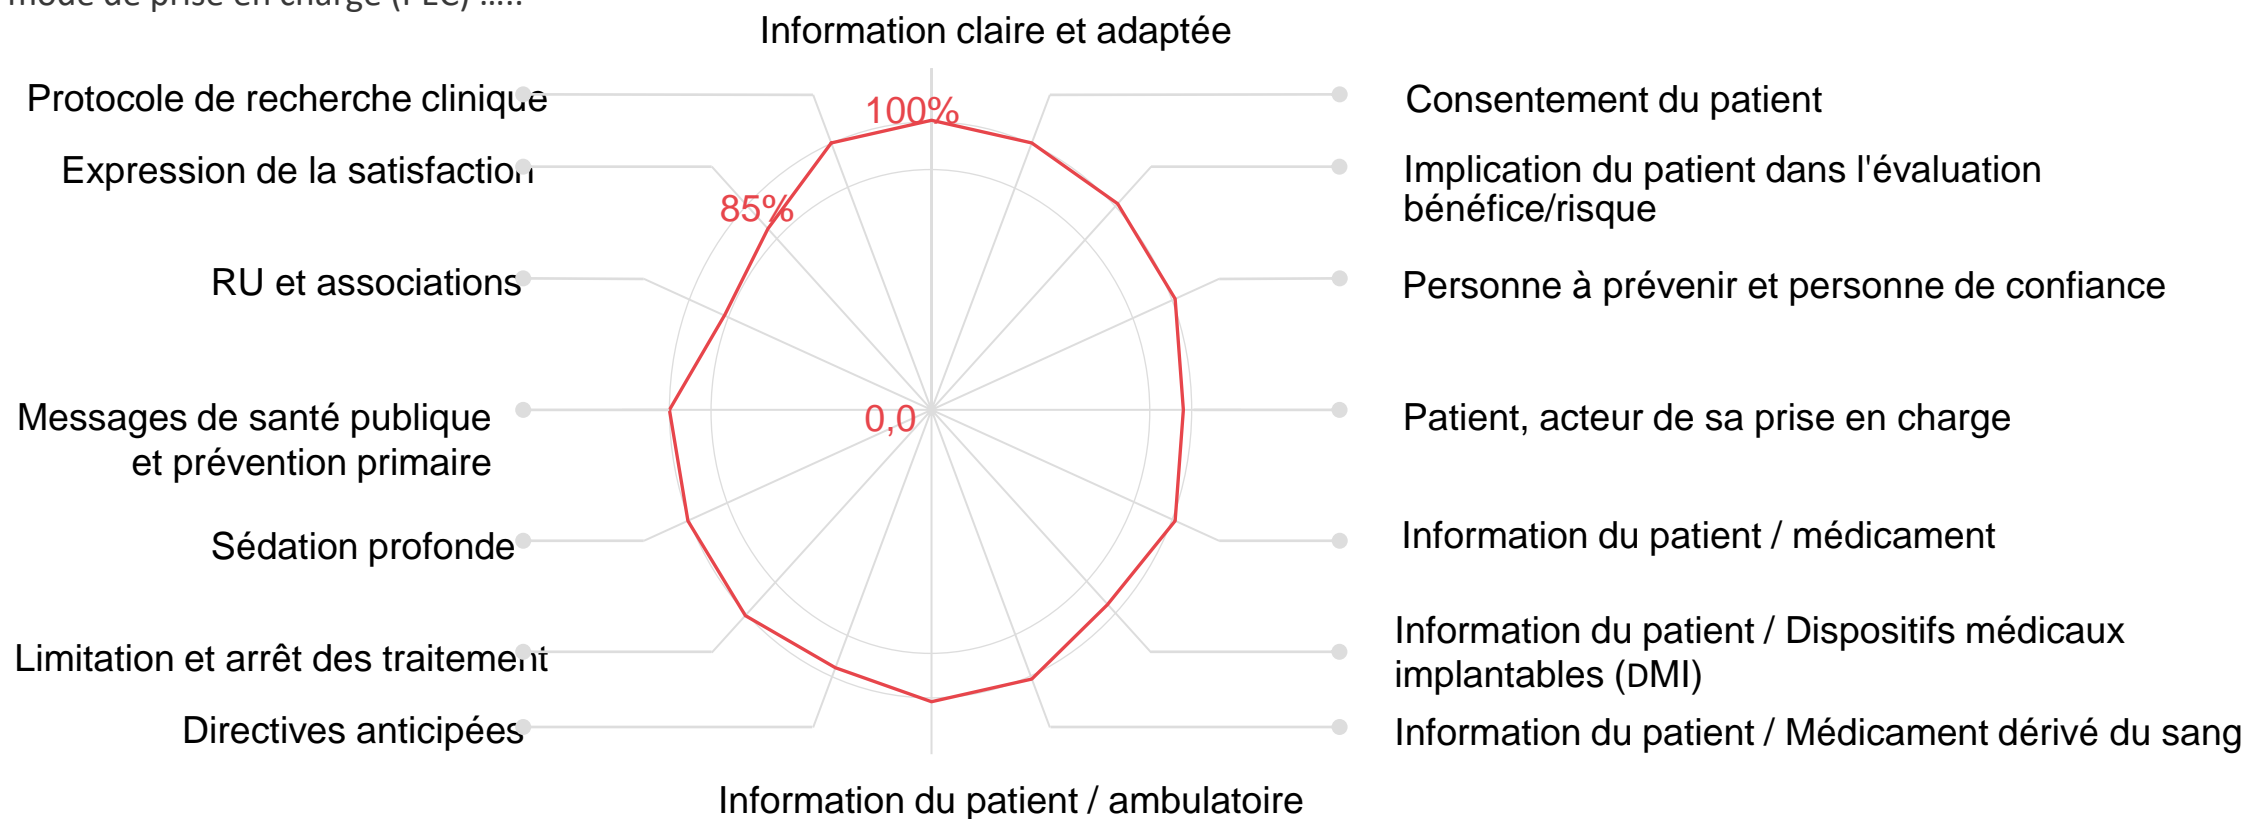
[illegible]

Information claire et adaptée

Protocole de recherche clinique

Consentement du patient

Expression de la satisfaction

Implication du patient dans l'évaluation bénéfice/risque

85%

100%

RU et associations

Personne à prévenir et personne de confiance

Messages de santé publique et prévention primaire

0,0

Patient, acteur de sa prise en charge

Sédation profonde

Information du patient / médicament

Limitation et arrêt des traitement

Information du patient / Dispositifs médicaux implantables (DMI)

Directives anticipées

Information du patient / Médicament dérivé du sang

Information du patient / ambulatoire